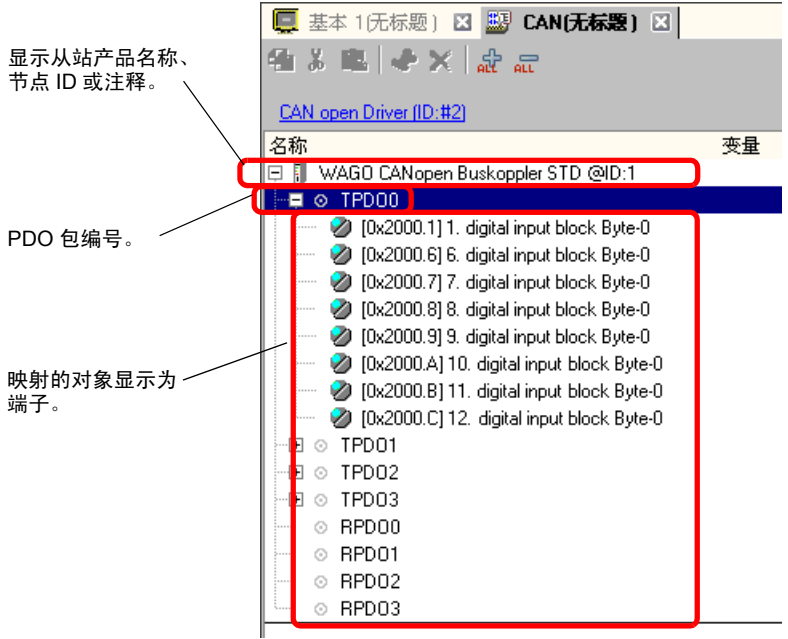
显示从站产品名称、节点 ID 或注释。

PDO 包编号。

映射的对象显示为端子。

基本 1(无标题) CAN(无标题)

ALL ALL

CAN open Driver (ID:#2)

名称 变量

WAGO CANopen Buskoppler STD @ID:1

TPDO0

[0x2000.1] 1. digital input block Byte-0

[0x2000.6] 6. digital input block Byte-0

[0x2000.7] 7. digital input block Byte-0

[0x2000.8] 8. digital input block Byte-0

[0x2000.9] 9. digital input block Byte-0

[0x2000.A] 10. digital input block Byte-0

[0x2000.B] 11. digital input block Byte-0

[0x2000.C] 12. digital input block Byte-0

TPDO1

TPDO2

TPDO3

RPDO0

RPDO1

RPDO2

RPDO3